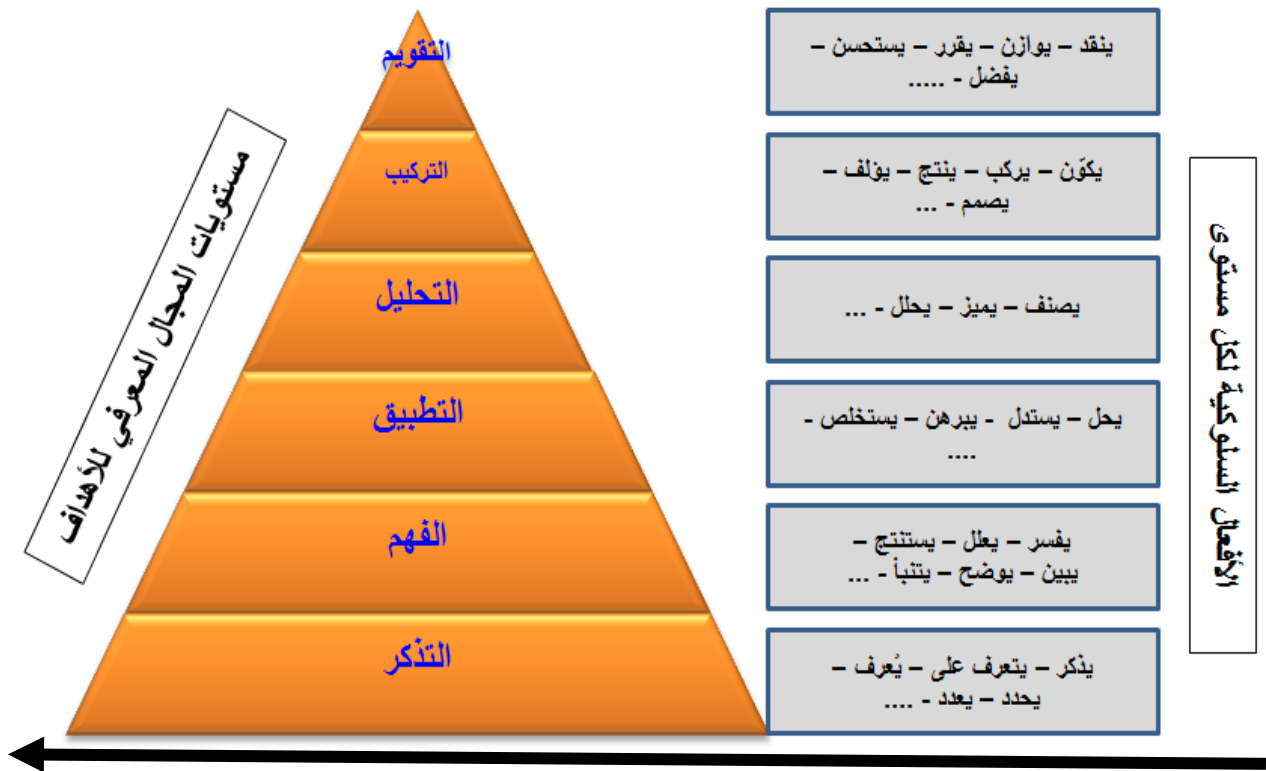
الأفعال السلوكية لكل مستوى

ينقد – يوازن – يقرر – يستحسن – يفضل - .....

يكوّن – يركب – ينتج – يؤلف – يصمم - ...

يصنف – يميز – يحلل - ...

يحل – يستدل - يبرهن – يستخلص - ....

يفسر – يعلل – يستنتج – يبين – يوضح – يتنبأ - ...

يذكر – يتعرف على – يُعرف – يحدد – يعدد - ....

مستويات المجال المعرفي للأهداف

التقويم
التركيب
التحليل
التطبيق
الفهم
التذكر